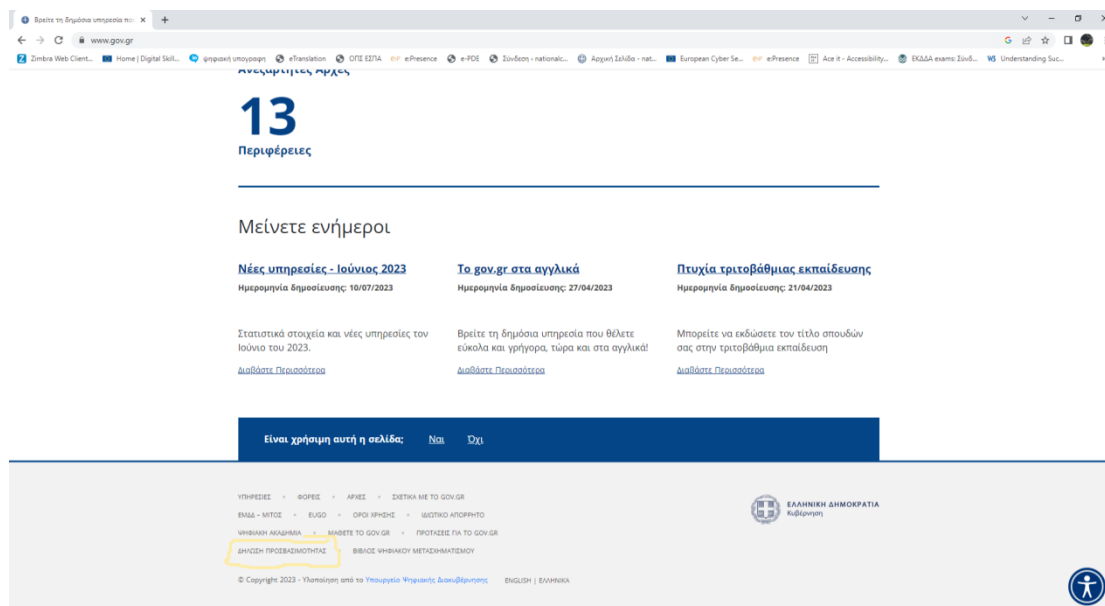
Βρείτε τη δημόσια υπηρεσία που ×

www.gov.gr

Zimbra Web Client... Home | Digital Skill... ψηφιακή υπογραφή eTranslation ΟΠΣ ΕΣΠΑ e:Presence e-PDE Σύνδεση - nationalc... Αρχική Σελίδα - nat... European Cyber Se... e:Presence Ace it - Accessibility... ΕΚΔΔΑ exams: Σύνδ... Understanding Suc...

Ανεξάρτητες Αρχές

13

Περιφέρειες

Μείνετε ενήμεροι

Νέες υπηρεσίες - Ιούνιος 2023
Ημερομηνία δημοσίευσης: 10/07/2023

Στατιστικά στοιχεία και νέες υπηρεσίες τον Ιούνιο του 2023.

Διαβάστε Περισσότερα

Το gov.gr στα αγγλικά
Ημερομηνία δημοσίευσης: 27/04/2023

Βρείτε τη δημόσια υπηρεσία που θέλετε εύκολα και γρήγορα, τώρα και στα αγγλικά!

Διαβάστε Περισσότερα

Πτυχία τριτοβάθμιας εκπαίδευσης
Ημερομηνία δημοσίευσης: 21/04/2023

Μπορείτε να εκδώσετε τον τίτλο σπουδών σας στην τριτοβάθμια εκπαίδευση

Διαβάστε Περισσότερα

Είναι χρήσιμη αυτή η σελίδα; Ναι Όχι

ΥΠΗΡΕΣΙΕΣ • ΦΟΡΕΙΣ • ΑΡΧΕΣ • ΣΧΕΤΙΚΑ ΜΕ ΤΟ GOV.GR
ΕΜΑΔ – ΜΙΤΟΣ • EUGO • ΟΡΟΙ ΧΡΗΣΗΣ • ΙΔΙΩΤΙΚΟ ΑΠΟΡΡΗΤΟ
ΨΗΦΙΑΚΗ ΑΚΑΔΗΜΙΑ • ΜΑΘΕΤΕ ΤΟ GOV.GR • ΠΡΟΤΑΣΕΙΣ ΓΙΑ ΤΟ GOV.GR
ΔΗΛΩΣΗ ΠΡΟΣΒΑΣΙΜΟΤΗΤΑΣ • ΒΙΒΛΟΣ ΨΗΦΙΑΚΟΥ ΜΕΤΑΣΧΗΜΑΤΙΣΜΟΥ

ΕΛΛΗΝΙΚΗ ΔΗΜΟΚΡΑΤΙΑ
Κυβέρνηση

© Copyright 2023 - Υλοποίηση από το Υπουργείο Ψηφιακής Διακυβέρνησης ENGLISH | ΕΛΛΗΝΙΚΑ